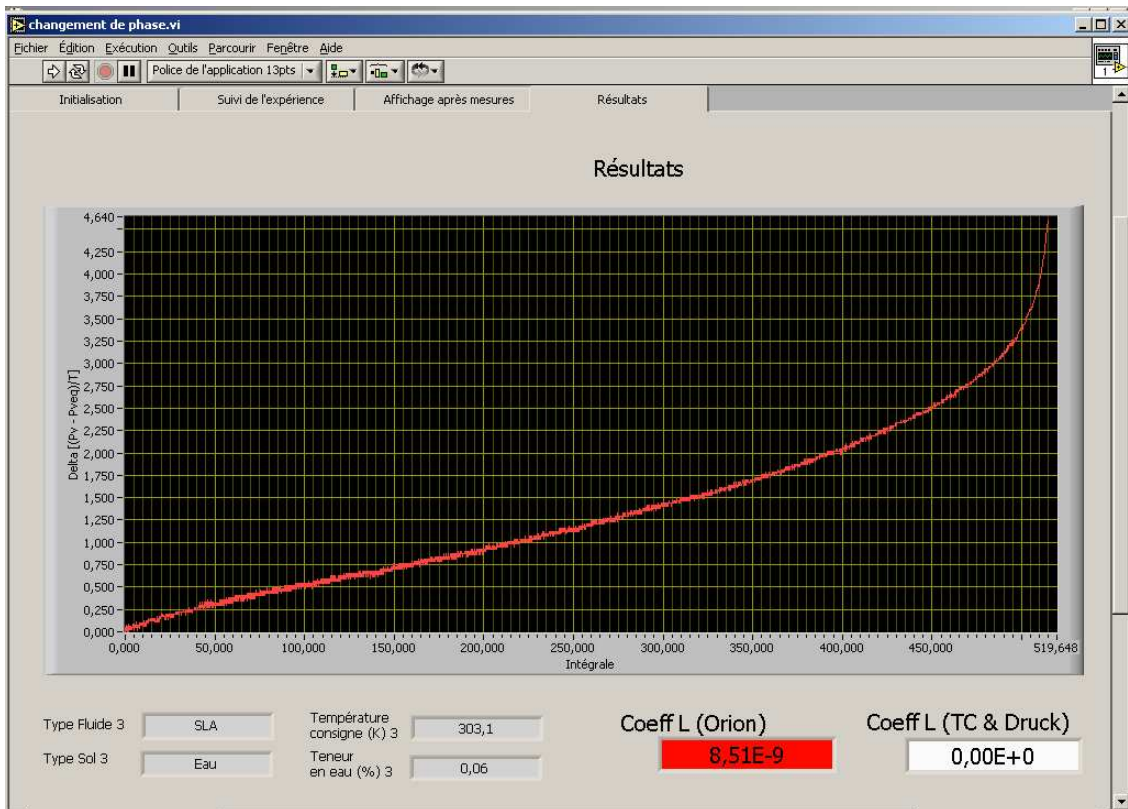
changement de phase.vi

Fichier Édition Exécution Outils Parcourir Fenêtre Aide

Police de l'application 13pts

Initialisation | Suivi de l'expérience | Affichage après mesures | Résultats

Résultats

4,640
4,250
4,000
3,750
3,500
3,250
3,000
2,750
2,500
2,250
2,000
1,750
1,500
1,250
1,000
0,750
0,500
0,250
0,000

Delta [(Pv - Pveq)/T]

0,000 50,000 100,000 150,000 200,000 250,000 300,000 350,000 400,000 450,000 519,648

Intégrale

Type Fluide 3 SLA

Type Sol 3 Eau

Température consigne (K) 3 303,1

Teneur en eau (%) 3 0,06

Coeff L (Orion)
8,51E-9

Coeff L (TC & Druck)
0,00E+0